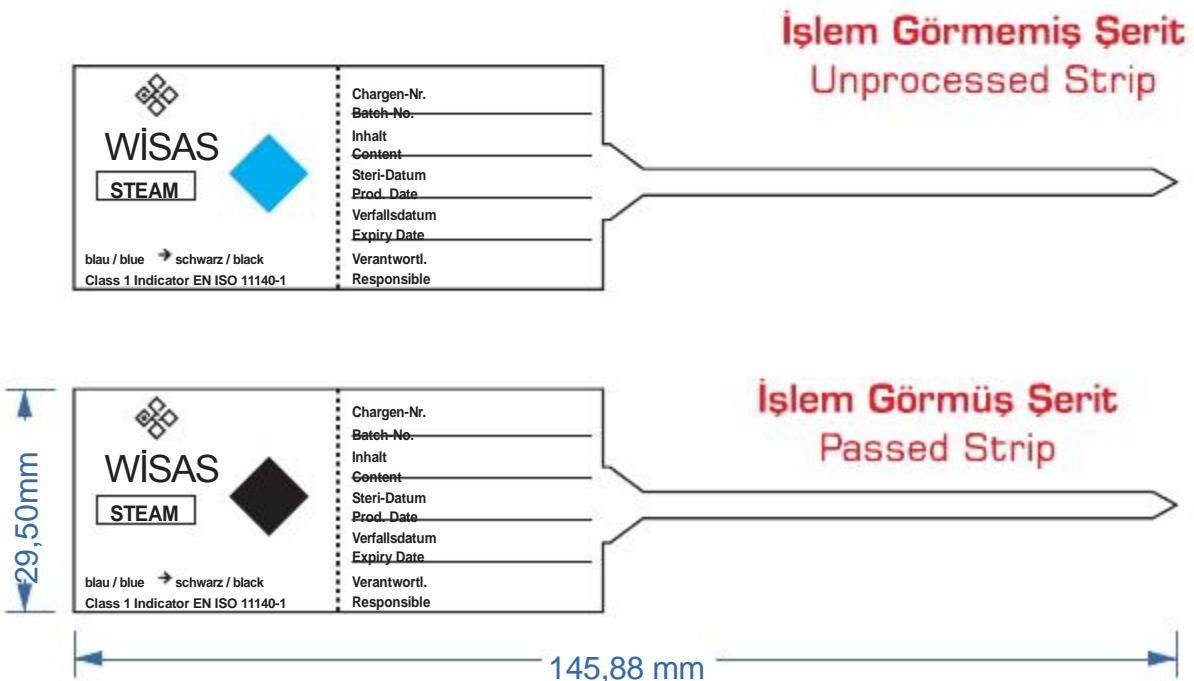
İşlem Görmemiş Şerit
Unprocessed Strip

WİSAS
STEAM
blau / blue → schwarz / black
Class 1 Indicator EN ISO 11140-1

Chargen-Nr.
Batch-No.
Inhalt
Content
Steri-Datum
Prod. Date
Verfallsdatum
Expiry Date
Verantwortl.
Responsible

İşlem Görmüş Şerit
Passed Strip

29,50mm

WİSAS
STEAM
blau / blue → schwarz / black
Class 1 Indicator EN ISO 11140-1

Chargen-Nr.
Batch-No.
Inhalt
Content
Steri-Datum
Prod. Date
Verfallsdatum
Expiry Date
Verantwortl.
Responsible

145,88 mm